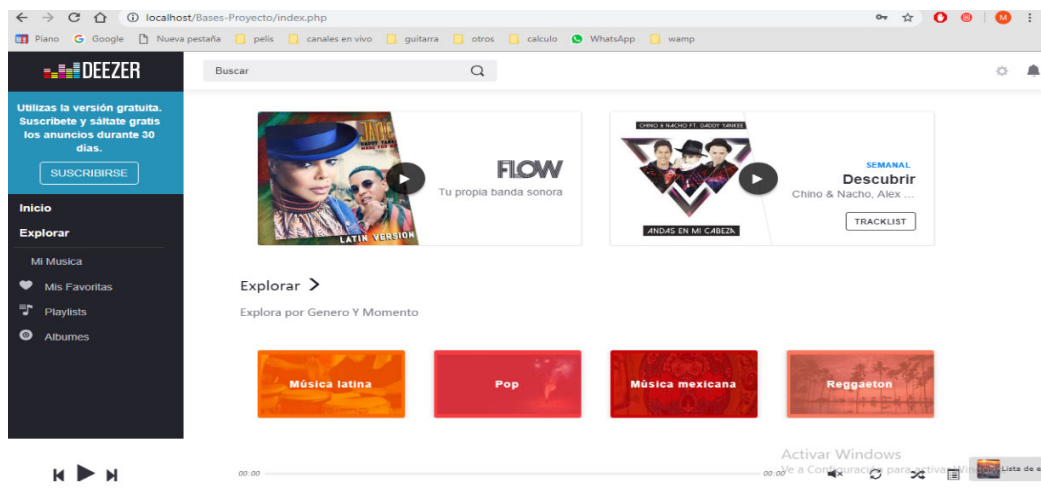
localhost/Bases-Proyecto/index.php

Piano Google Nueva pestaña pelis canales en vivo guitarra otros calculo WhatsApp wamp

DEEZER

Buscar

Utilizas la versión gratuita. Suscríbete y sáltate gratis los anuncios durante 30 días.

SUSCRIBIRSE

Inicio

Explorar

Mi Musica

Mis Favoritas

Playlists

Albumes

LATIN VERSION

FLOW

Tu propia banda sonora

CHINO & NACHO FT. DADDY YANKEE

ANDAS EN MI CABEZA

SEMANAL

Descubrir

Chino & Nacho, Alex ...

TRACKLIST

Explorar >

Explora por Genero Y Momento

Música latina

Pop

Música mexicana

Reggaeton

Activar Windows

Ve a Configuración para activar Windows.

00:00

00:00

Lista de e